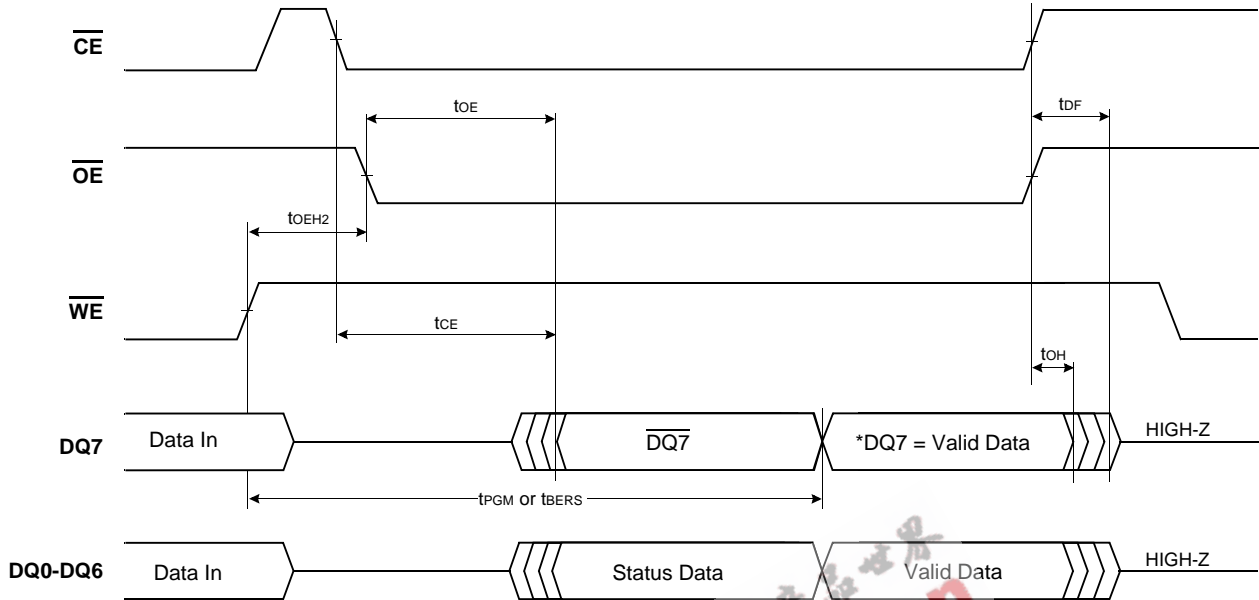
$\overline{CE}$

$t_{OE}$

$t_{DF}$

$\overline{OE}$

$t_{OEH2}$

$\overline{WE}$

$t_{CE}$

$t_{OH}$

DQ7

Data In

$\overline{DQ7}$

*DQ7 = Valid Data

HIGH-Z

$t_{PGM}$ or $t_{BERS}$

DQ0-DQ6

Data In

Status Data

Valid Data

HIGH-Z